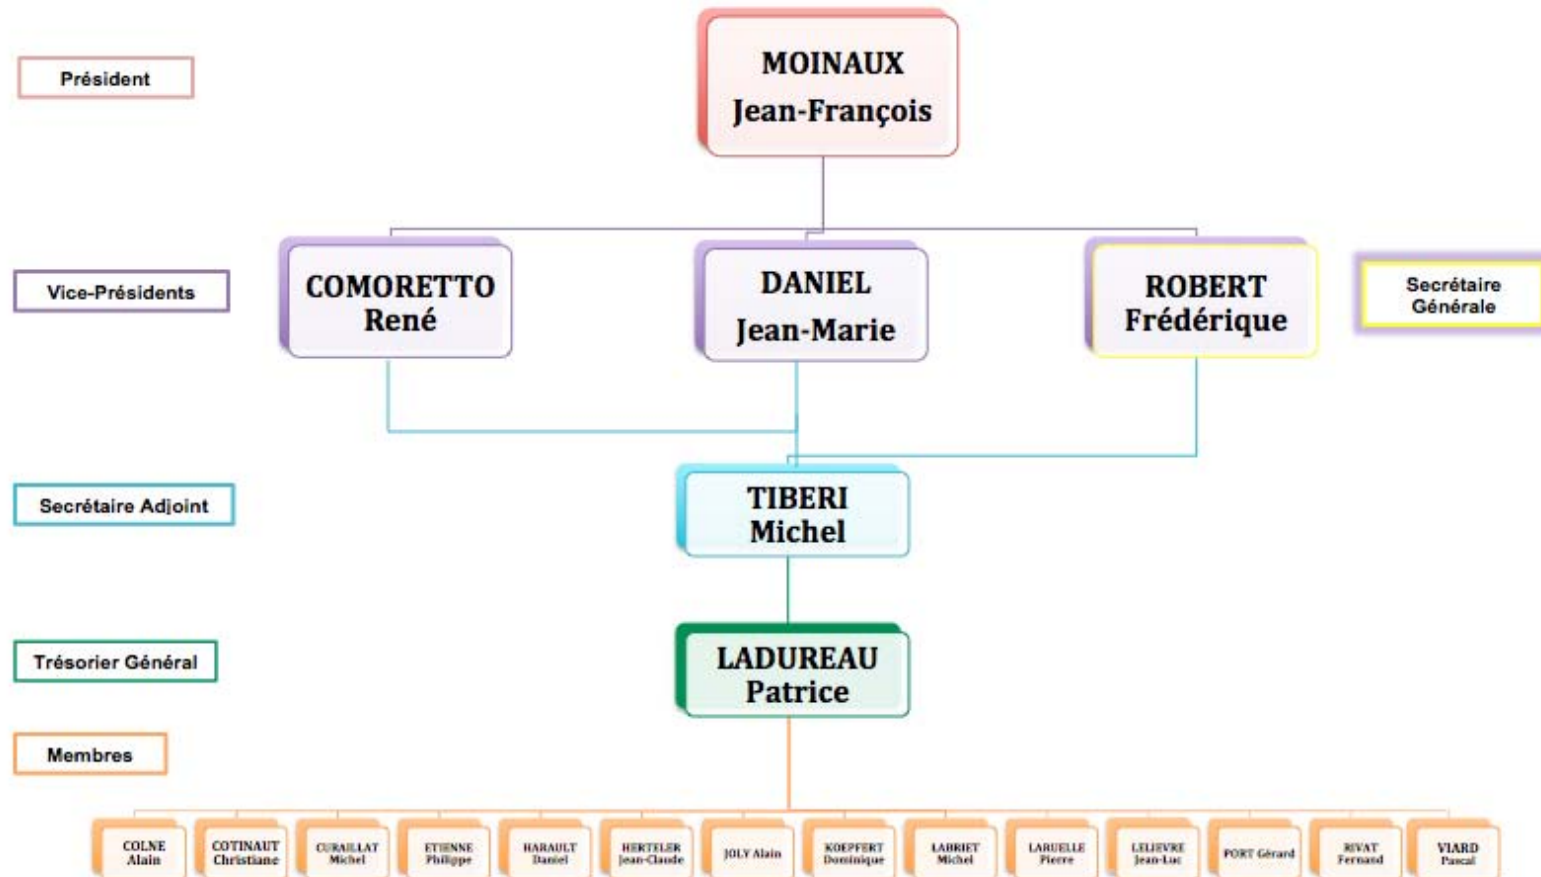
Président

MOINAUX
Jean-François

Vice-Présidents

COMORETTO
René

DANIEL
Jean-Marie

ROBERT
Frédérique

Secrétaire Générale

Secrétaire Adjoint

TIBERI
Michel

Trésorier Général

LADUREAU
Patrice

Membres

COLNE Alain

COTINAUT Christiane

CURAILLAT Michel

ETIENNE Philippe

HARAULT Daniel

HERTELER Jean-Claude

JOLY Alain

KOEPFERT Dominique

LABRIET Michel

LARUELLE Pierre

LELIEVRE Jean-Luc

PORT Gérard

RIVAT Fernand

VIARD Pascal